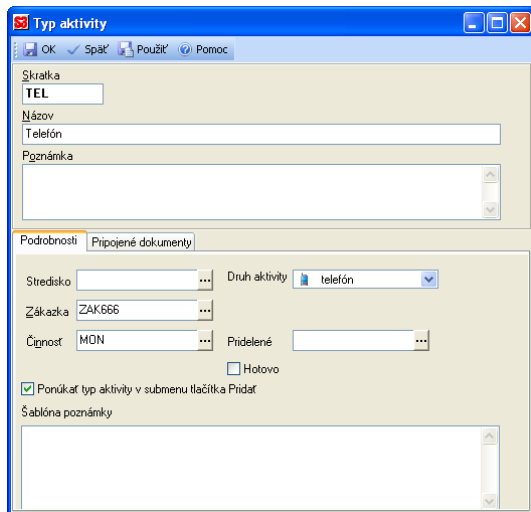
Typ aktivity

OK Späť Použiť Pomoc

Skratka
TEL
Názov
Telefón
Poznámka

Podrobnosti | Pripojené dokumenty

Stredisko ...
Druh aktivity telefón
Zákazka ZAK666 ...
Činnosť MON ...
Pridelené ...
Hotovo
Ponúkať typ aktivity v submenu tlačítka Pridať
Šablóna poznámky